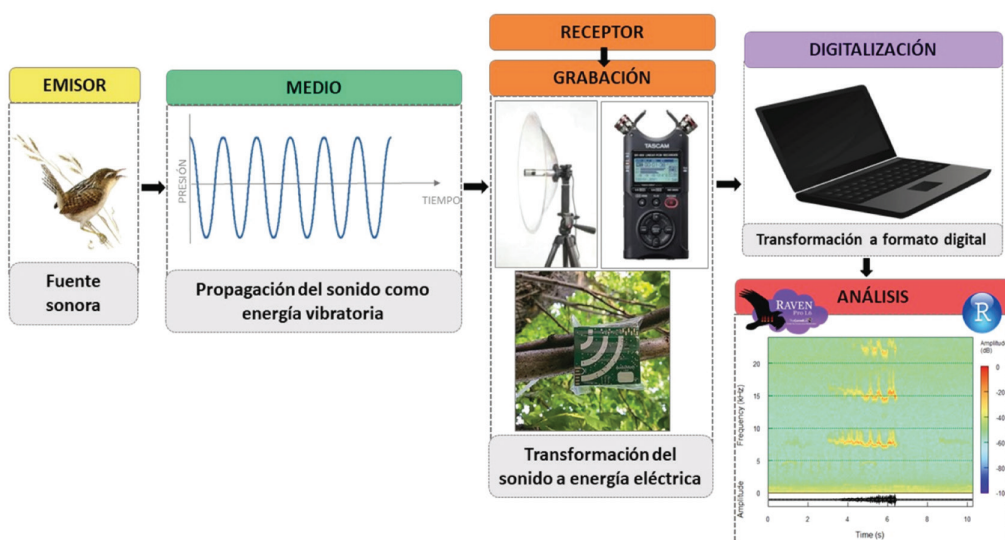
EMISOR

Fuente sonora

MEDIO

PRESIÓN

TIEMPO

Propagación del sonido como energía vibratoria

RECEPTOR

GRABACIÓN

TASCAM

Transformación del sonido a energía eléctrica

DIGITALIZACIÓN

Transformación a formato digital

ANÁLISIS

RAVEN Pro 1.6

R

Amplitude (dB)

0
-20
-40
-60
-80
-10

Frequency (kHz)

20
15
10
5
0

Amplitude

0 2 4 6 8 10

Time (s)